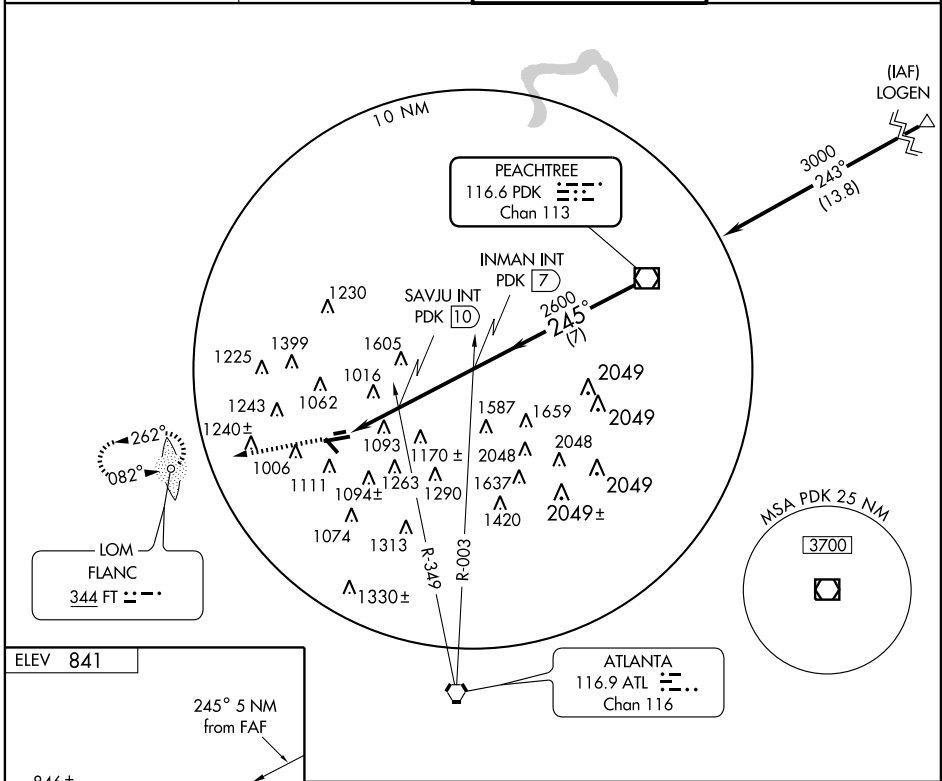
(IAF)
LOGEN

10 NM

PEACHTREE
116.6 PDK
Chan 113

3000
243°
(13.8)

INMAN INT
PDK 7

SAVJU INT
PDK 10

2600
245°
(7)

1230
1399
1225
1605
1016
1062
1243
1240±
1093
1006
1111
1094±
1263
1170 ±
1290
1587
1659
2048
1637
1420
2049
2049
2048
2049
2049±
1074
1313
1330±

262°
082°

R-349
R-003

LOM
FLANC
344 FT

MSA PDK 25 NM
3700

ELEV 841

245° 5 NM
from FAF

ATLANTA
116.9 ATL
Chan 116

846±